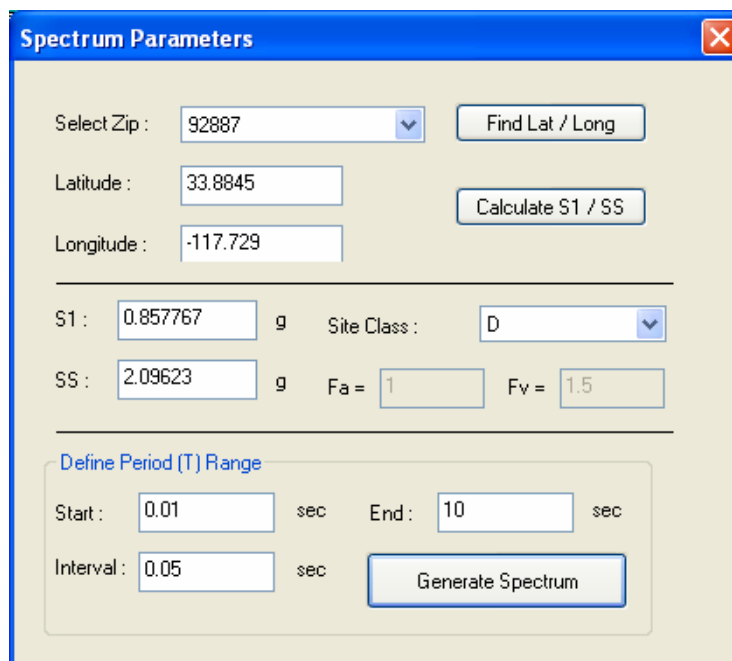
Spectrum Parameters

Select Zip : 92887

Find Lat / Long

Latitude : 33.8845

Calculate S1 / SS

Longitude : -117.729

S1 : 0.857767 g

Site Class : D

SS : 2.09623 g

Fa = 1

Fv = 1.5

Define Period (T) Range

Start : 0.01 sec

End : 10 sec

Interval : 0.05 sec

Generate Spectrum